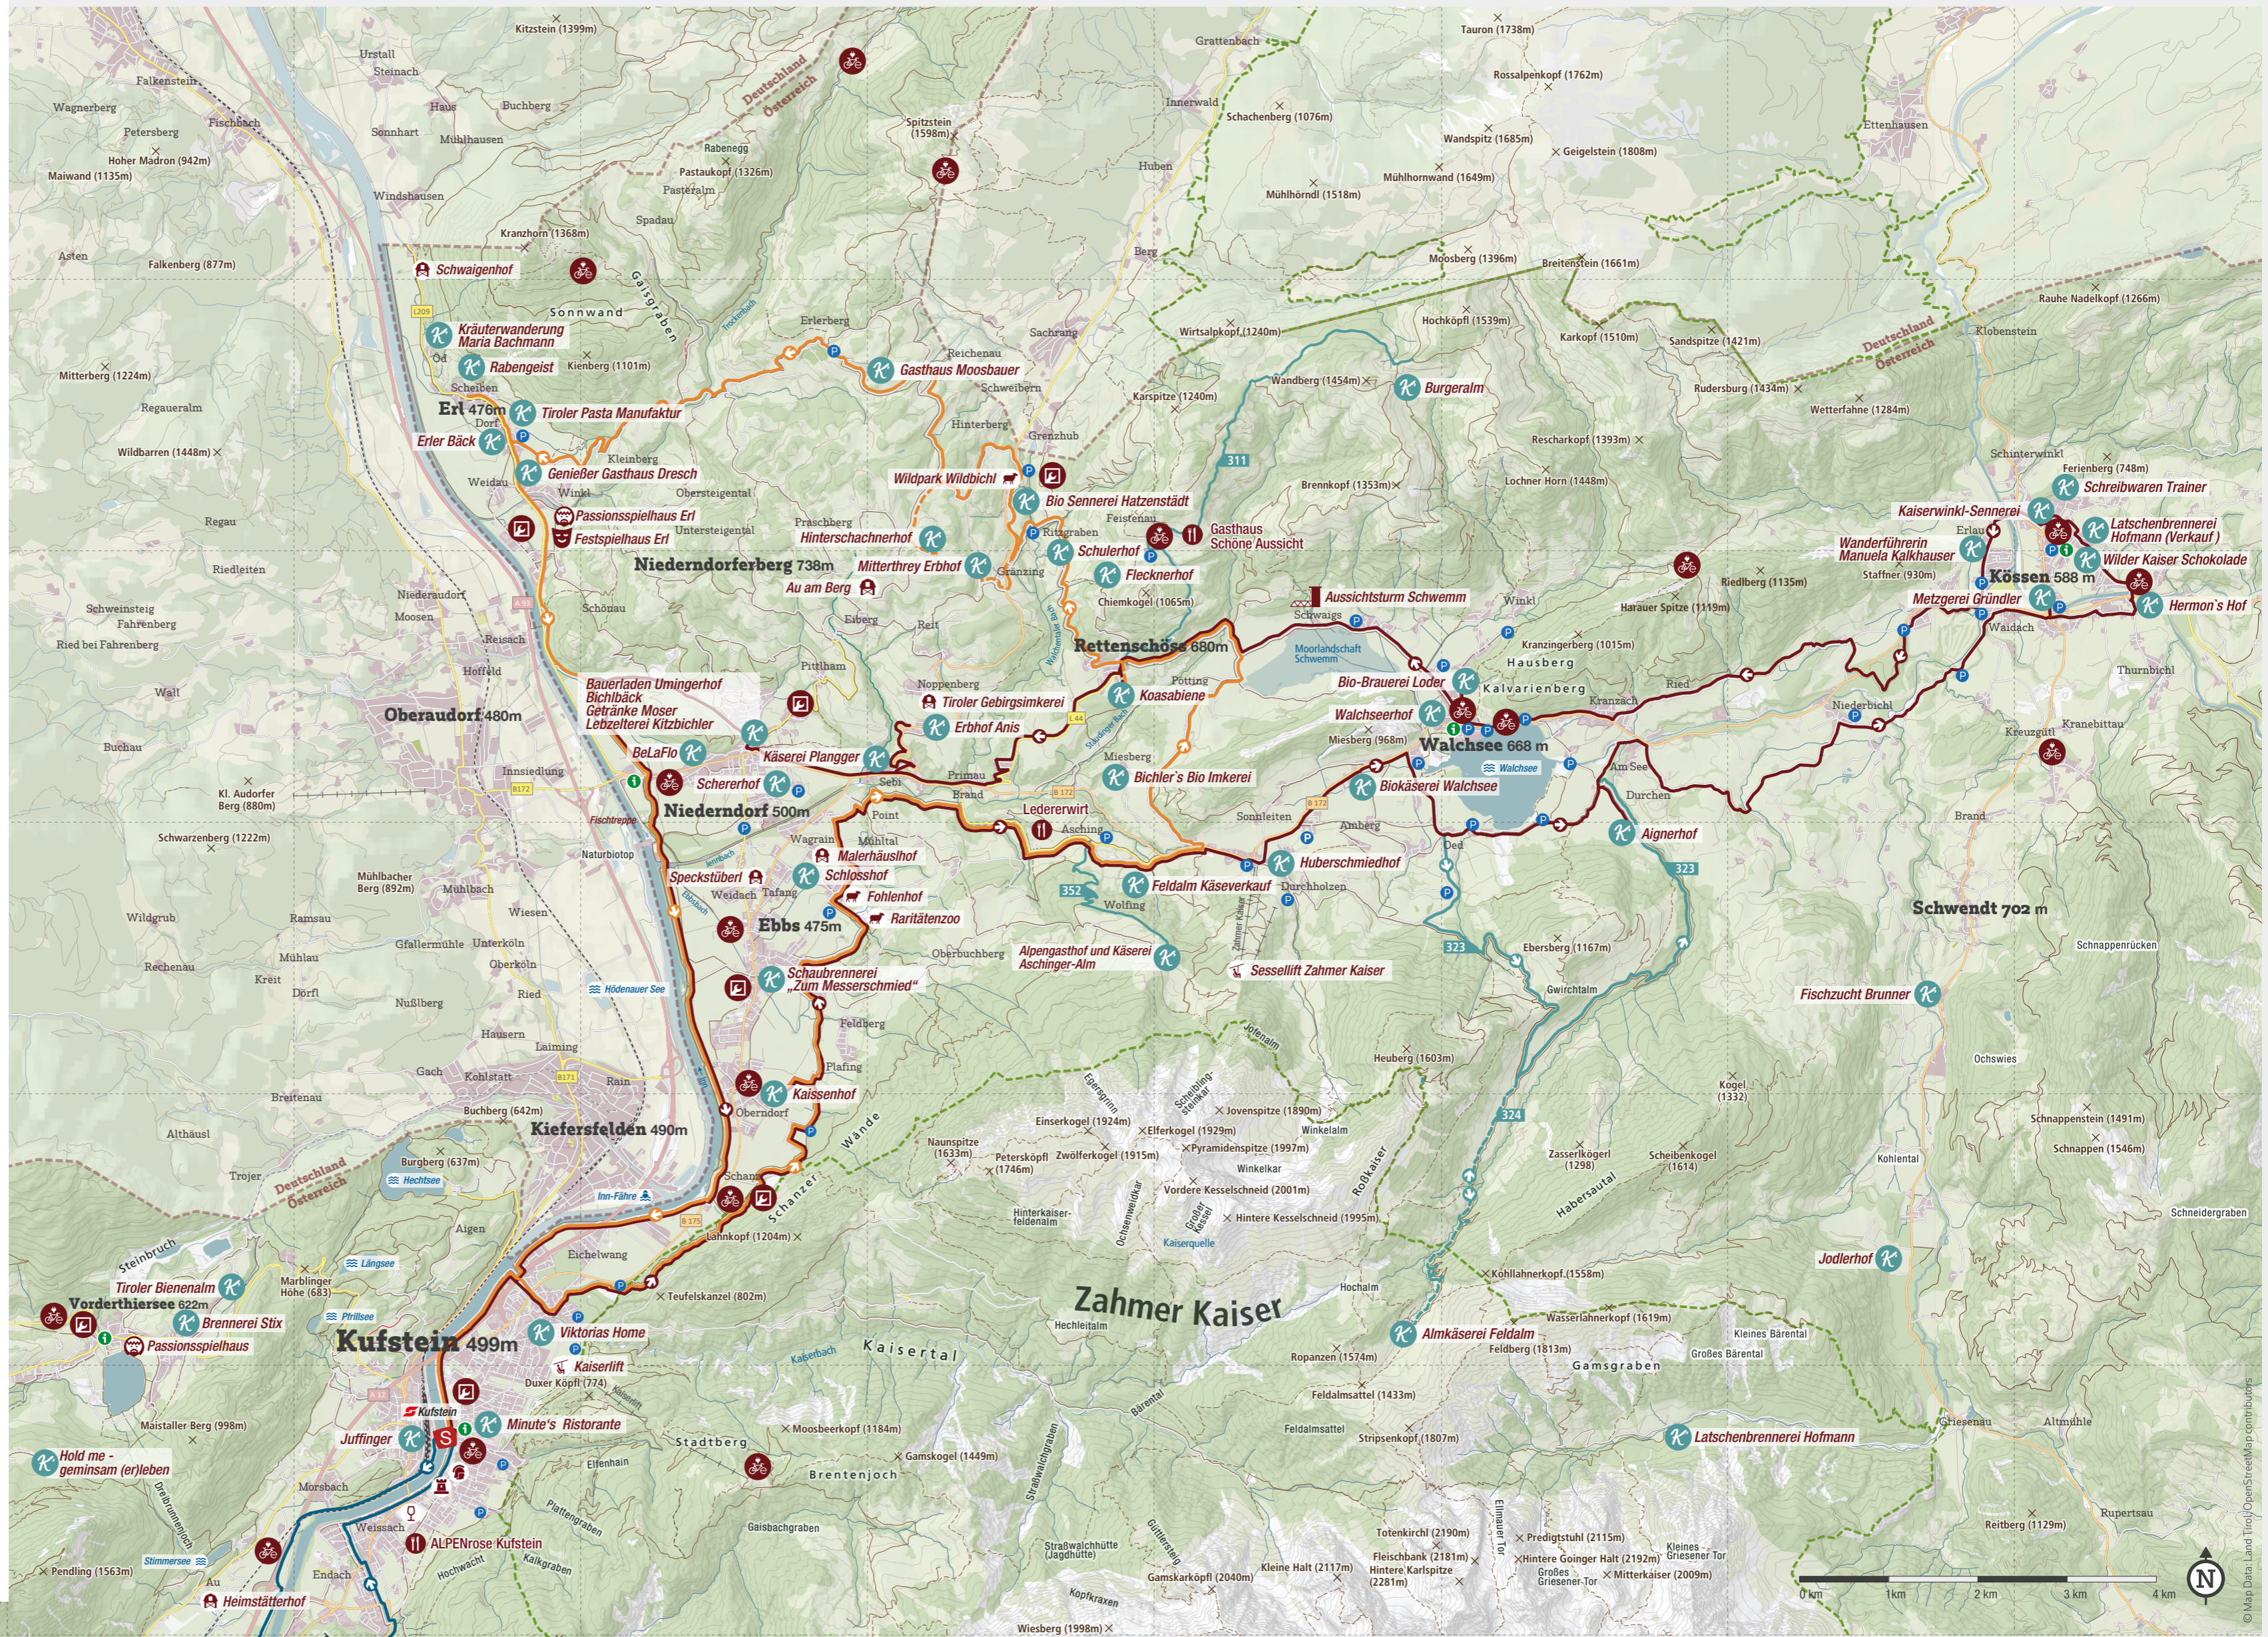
Kitzstein (1399m)
Tauron (1738m)
Grattenbach
Rossalpenkopf (1762m)
Falkenstein
Urstall
Steinach
Deutschland
Österreich
Innerwald
Schachenberg (1076m)
Wandspitz (1685m)
Geigelstein (1808m)
Ettenhausen
Wagnerberg
Petersberg
Flintsbach
Hohe Asten
Buchberg
Spitzstein (1598m)
Sonnhart
Mühlhausen
Hohen Madron (942m)
Maiwand (1135m)
Pastaukopf (1326m)
Huben
Mühlhörndl (1518m)
Mühlhornwand (1649m)
Windshausen
Spadau
Kranzhorn (1368m)
Berg
Moosberg (1396m)
Breitenstein (1661m)
Falkenberg (877m)
Schwaigenhof
Sonnwand
Rauhe Nadelkopf (1266m)
Hochkopf (1539m)
Auen
Wirtsalpkopf (1240m)
Karkopf (1510m)
Sandspitze (1421m)
Kräuterwanderung Maria Bachmann
Erlerberg
Sachrang
Klobenstein
Mitterberg (1224m)
Rabengeist
Kienberg (1101m)
Reichenau
Gasthaus Moosbauer
Wandberg (1454m)
Burgeralm
Rudersburg (1434m)
Deutschland
Österreich
Schweiben
Karspitze (1240m)
Wetterfahne (1284m)
Erl 476m
Tiroler Pasta Manufaktur
Hinterberg
Reschenkopf (1393m)
Schinterwinkl
Erler Bäck
Weidau
Kleinberg
Greinbub
311
Wildbarren (1448m)
Genießer Gasthaus Dresch
Winkl
Wildpark Wildbichl
Lochner Horn (1448m)
Feilberg (748m)
Brennkopf (1353m)
Schreibwaren Trainer
Oberstegental
Regau
Passionsspielhaus Erl
Bio Sennerei Hatzenstädt
Kaiserwinkl-Sennerei
Festspielhaus Erl
Unterstegental
Freschberg
Feistenau
Latschenbrennerei Hofmann (Verkauf)
Riedlesten
Hinterschachnerhof
Gasthaus Schöne Aussicht
Wanderführerin Manuela Kalkhauser
Erlau
Niederndorferberg 738m
Kitzbühler
Schulerhof
Wilder Kaiser Schokolade
Mitterthrey Erbhof
Gränzing
Flecknerhof
Riedlberg (1135m)
Stafner (930m)
Kössen 588 m
Moosen
Schönau
Au am Berg
Chiemkogel (1065m)
Aussichtsturm Schwemm
Schweinsteig
Metzgerei Gründler
Fahrenberg
Reisach
Ebersberg
Reit
Schwaige
Harauer Spitze (1119m)
Waldach
Hermon's Hof
Ried bei Fahrenberg
Pittlham
Rettenschöss 880m
Moorlandschaft Schwemm
Kranzingerberg (1015m)
Hofföld
Wall
Noppenberg
Bio-Brauerei Loder
Hausberg
Thurnbichl
Bauerladen Umingerhof
Bichlbäck
Getränke Moser
Lebzelterei Kitzbichler
Tiroler Gebirgsimkerei
Koasabiene
Pötting
Kalvarienberg
Ried
Oberaudorf 480m
Erbhof Anis
Walchseerhof
Kranzach
Niederbichl
Kranebittau
Buchau
Miesberg
Miesberg (968m)
Walchsee 668 m
Keuzgütl
BeLaFlo
Käserei Plangger
Walchsee
AmSee
Kl. Audorfer Berg (880m)
Innsiedlung
Scherrerhof
Sebi
Bichler's Bio Imkerei
Biokäserei Walchsee
Durchen
Brand
Niederndorf 500m
Primau
Ledererwirt
Amberg
Brand
Schwarzenberg (1222m)
Fischtreppe
Point
Aschinger
Sonnleiten
Aignerhof
Naturbiotop
Wagrain
Mühltal
Malerhäuslhof
Huberschmiedhof
Oed
Mühlbacher Berg (892m)
Speckstüberl
Weidach
Schlosshof
Tafang
Wolfing
Feldalm Käseverkauf
Durchholzen
323
Mühlbach
Fohlenhof
352
Schwendt 702 m
Ebbs 475m
Raritätenzoo
Wildgrub
Ramsau
Oberbuchberg
Alpengasthof und Käserei Aschinger-Alm
Sesselift Zahmer Kaiser
Ebersberg (1167m)
Gfällermühle
Unterkühlen
Schnappenrücken
Rechenau
Oberkühlen
Schaubrennerei "Zum Messerschmied"
Garschtalm
323
Krist
Fischzucht Brunner
Hildensee
Dörfl
Ried
Feldberg
Nußlberg
Laiming
Gach
Kohlstatt
Pfaffing
Heuberg (1603m)
Ochswies
Kogel (1332)
Kaissenhof
Brennau
Buchberg (642m)
Kiefersfelden 490m
Oberndorf
Wände
Einserkogel (1924m)
Elferkogel (1929m)
Jovenspitze (1890m)
Winkelalm
324
Schnappenstein (1491m)
Schnappen (1546m)
Althäusl
Deutschland
Österreich
Burgberg (637m)
Naunspitze (1633m)
Petersköpfl (1746m)
Zwölferkogel (1915m)
Pyramidenspitze (1997m)
Zasserkogel (1298)
Scheibenkogel (1614)
Kohlental
Trojer
Hechtsee
Schanz
Schanzer
Winkelkar
Vordere Kesselschneid (2001m)
Habersautal
Jahnkopf (1204m)
Inn-Fähre
Hinterkaiserfeldenalm
Hintere Kesselschneid (1995m)
Schneidergraben
Eichelwang
Kaiserquelle
Steinbruch
Längsee
Teufelskanzel (802m)
Kohllahnerkopf (1558m)
Jodlerhof
Tiroler Bienenalm
Marblinger Höhe (683)
Hochalm
Vorderthiersee 622m
Brennerei Stix
Pfrillsee
Zahmer Kaiser
Wasserlahnerkopf (1619m)
Passionsspielhaus
Kufstein 499m
Viktorias Home
Kaisertal
Hechtleitam
Ropanzen (1574m)
Almkäserei Feldalm
Feldberg (1813m)
Kleines Bärental
Kaiserlift
Großes Bärental
Gamsgraben
Duxer Köpfl (724)
Kufstein
Feldalmsattel (1433m)
Altmuhle
Maistaller Berg (998m)
Minute's Ristorante
Stadtberg
Moosbeerkopf (1184m)
Feldalmsattel
Stripsenkopf (1807m)
Latschenbrennerei Hofmann
Juffinger
Brentenjoch
Gamskogel (1449m)
Hold me - gemeinsam (er)leben
Morsbach
Weissach
ALPENrose Kufstein
Gaisbachgraben
Totenkirchl (2190m)
Predigtstuhl (2115m)
Hintere Goinger Halt (2192m)
Hintere Karlspitze (2281m)
Mitterkaiser (2009m)
Großes Griesener Tor
Kleines Griesener Tor
Reitberg (1129m)
Rupertsau
Stimmersee
Pendling (1563m)
Endach
Hochwacht
Kalkgraben
Strahlwalchhütte (Jagdhütte)
Gamskarköpfl (2040m)
Kleine Halt (2117m)
Heimstätterhof
Kopfkraxen
Wiesberg (1998m)
0 km
1 km
2 km
3 km
4 km
N
© Map Data Land Tirol / OpenStreetMap contributors